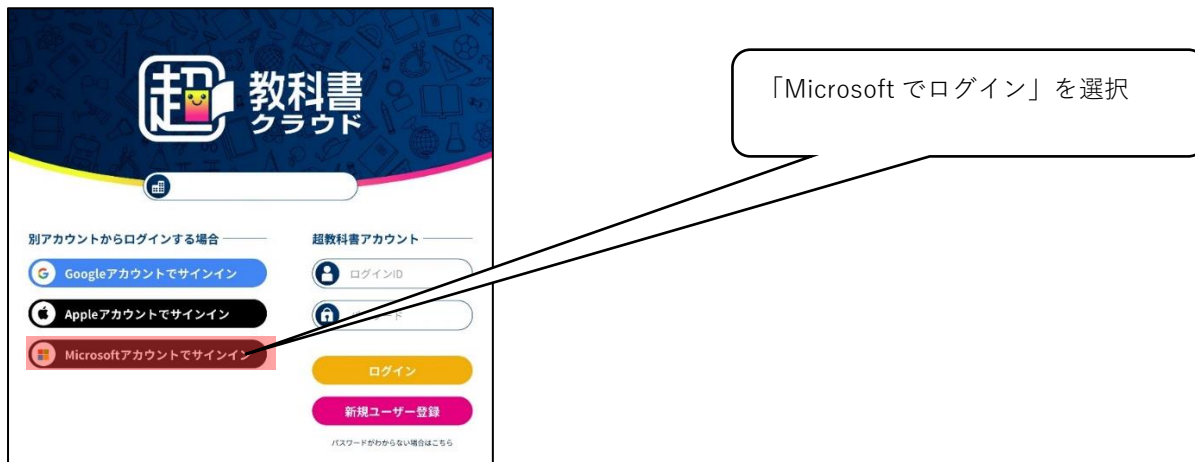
超 教科書 クラウド

別アカウントからログインする場合

Googleアカウントでサインイン

Appleアカウントでサインイン

Microsoftアカウントでサインイン

超教科書アカウント

ログインID

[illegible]ード

ログイン

新規ユーザー登録

パスワードがわからない場合はこちら

「Microsoft でログイン」を選択